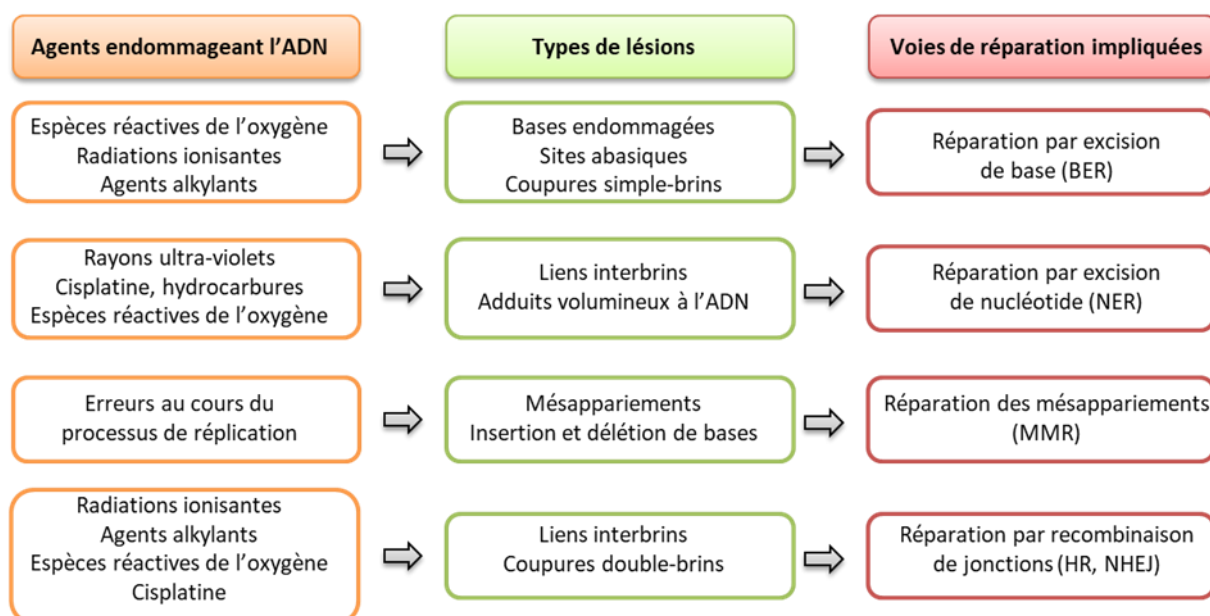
Agents endommageant l'ADN

Types de lésions

Voies de réparation impliquées

Espèces réactives de l'oxygène
Radiations ionisantes
Agents alkylants

Bases endommagées
Sites abasiques
Coupures simple-brins

Réparation par excision de base (BER)

Rayons ultra-violets
Cisplatine, hydrocarbures
Espèces réactives de l'oxygène

Liens interbrins
Adduits volumineux à l'ADN

Réparation par excision de nucléotide (NER)

Erreurs au cours du processus de réplication

Mésappariements
Insertion et délétion de bases

Réparation des mésappariements (MMR)

Radiations ionisantes
Agents alkylants
Espèces réactives de l'oxygène
Cisplatine

Liens interbrins
Coupures double-brins

Réparation par recombinaison de jonctions (HR, NHEJ)